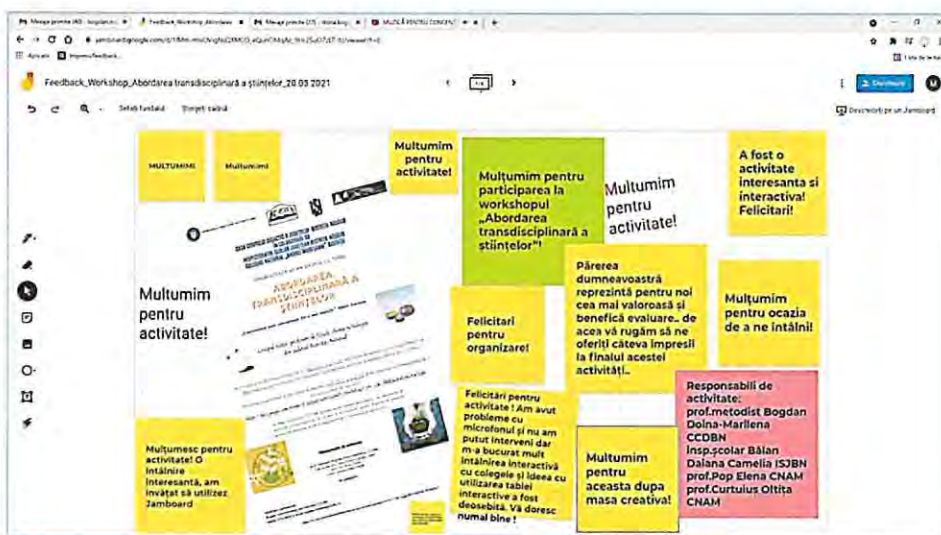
Feedback_Workshop_Abordarea transdisciplinară a științelor_20.03.2021

Setați fundalul Ștergeți cadrul

MULTUMIM

Multumim

Multumim pentru activitate!

Mulțumim pentru participarea la workshopul „Abordarea transdisciplinară a științelor"!

Multumim pentru activitate!

A fost o activitate interesanta și interactiva! Felicitari!

ABORDAREA TRANSDISCIPLINARĂ A ȘTIINȚELOR

Multumim pentru activitate!

Felicitari pentru organizare!

Părerea dumneavoastră reprezintă pentru noi cea mai valoroasă și benefică evaluare.. de acea vă rugăm să ne oferiți câteva impresii la finalul acestei activități..

Mulțumim pentru ocazia de a ne întâlni!

Felicitări pentru activitate ! Am avut probleme cu microfonul și nu am putut interveni dar m-a bucurat mult întâlnirea interactivă cu colegele și ideea cu utilizarea tablei interactive a fost deosebită. Vă doresc numai bine !

Responsabilii de activitate: prof.metodist Bogdan Doina-Marilena CCDBN insp.școlar Bălan Daiana Camelia ISJBN prof.Pop Elena CNAM prof.Curtuius Oltita CNAM

Multumesc pentru activitate! O întâlnire interesantă, am învățat să utilizez Jamboard

Multumim pentru aceasta dupa masa creativa!